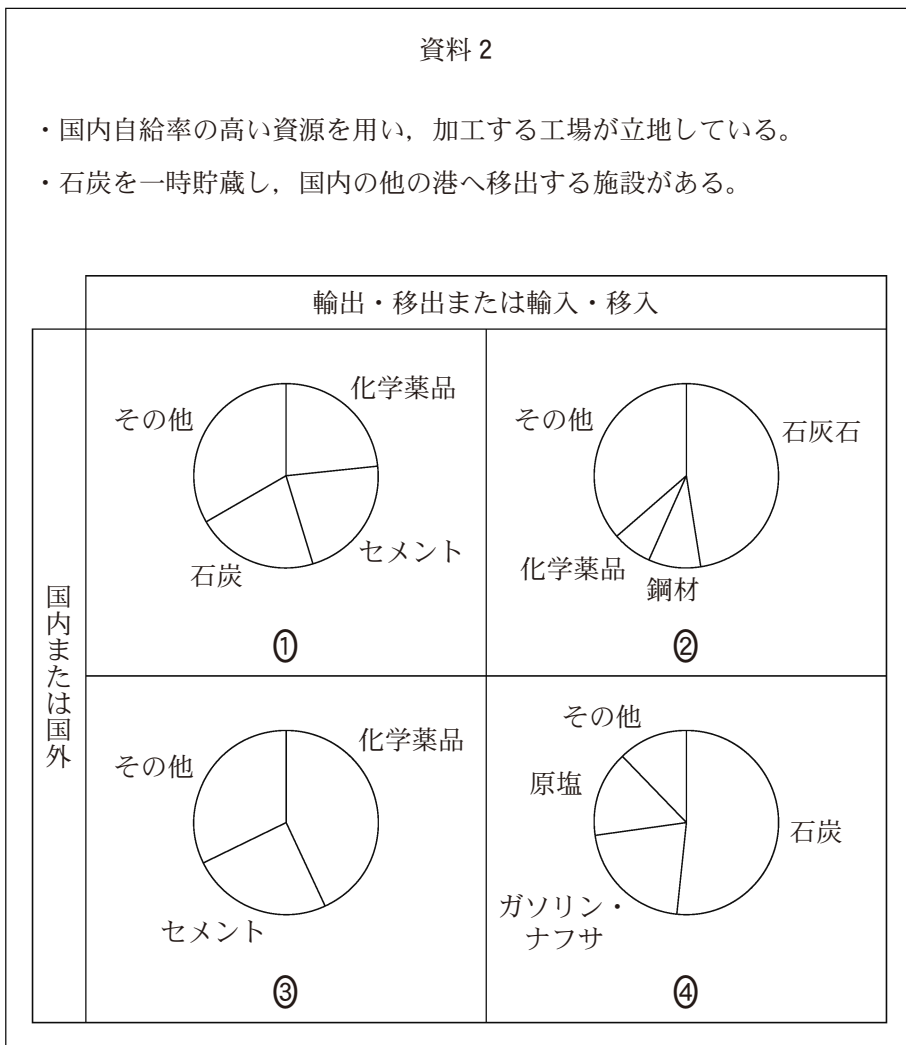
資料 2

・国内自給率の高い資源を用い，加工する工場が立地している。

・石炭を一時貯蔵し，国内の他の港へ移出する施設がある。

輸出・移出または輸入・移入

国内または国外

その他
化学薬品
セメント
石炭
①

その他
石灰石
化学薬品
鋼材
②

その他
化学薬品
セメント
③

その他
原塩
石炭
ガソリン・ナフサ
④